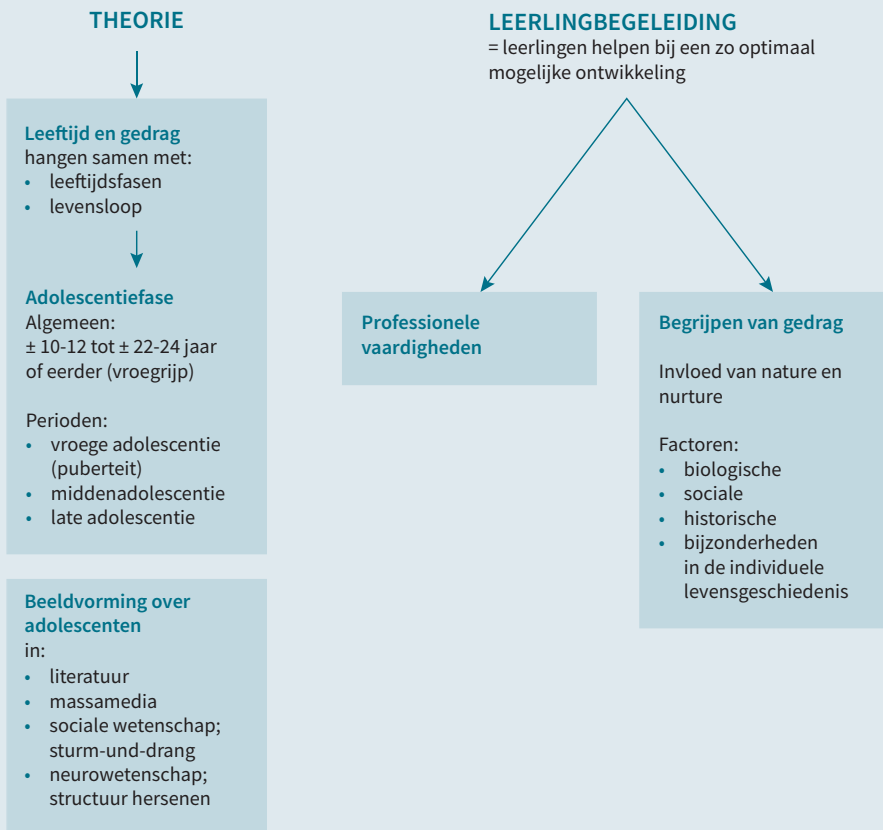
THEORIE

LEERLINGBEGELEIDING
= leerlingen helpen bij een zo optimaal mogelijke ontwikkeling

Leeftijd en gedrag
hangen samen met:
• leeftijdsfasen
• levensloop

Adolescentiefase
Algemeen:
± 10-12 tot ± 22-24 jaar of eerder (vroegrijp)

Perioden:
• vroege adolescentie (puberteit)
• middenadolescentie
• late adolescentie

Beeldvorming over adolescenten
in:
• literatuur
• massamedia
• sociale wetenschap; sturm-und-drang
• neurowetenschap; structuur hersenen

Professionele vaardigheden

Begrijpen van gedrag

Invloed van nature en nurture

Factoren:
• biologische
• sociale
• historische
• bijzonderheden in de individuele levensgeschiedenis